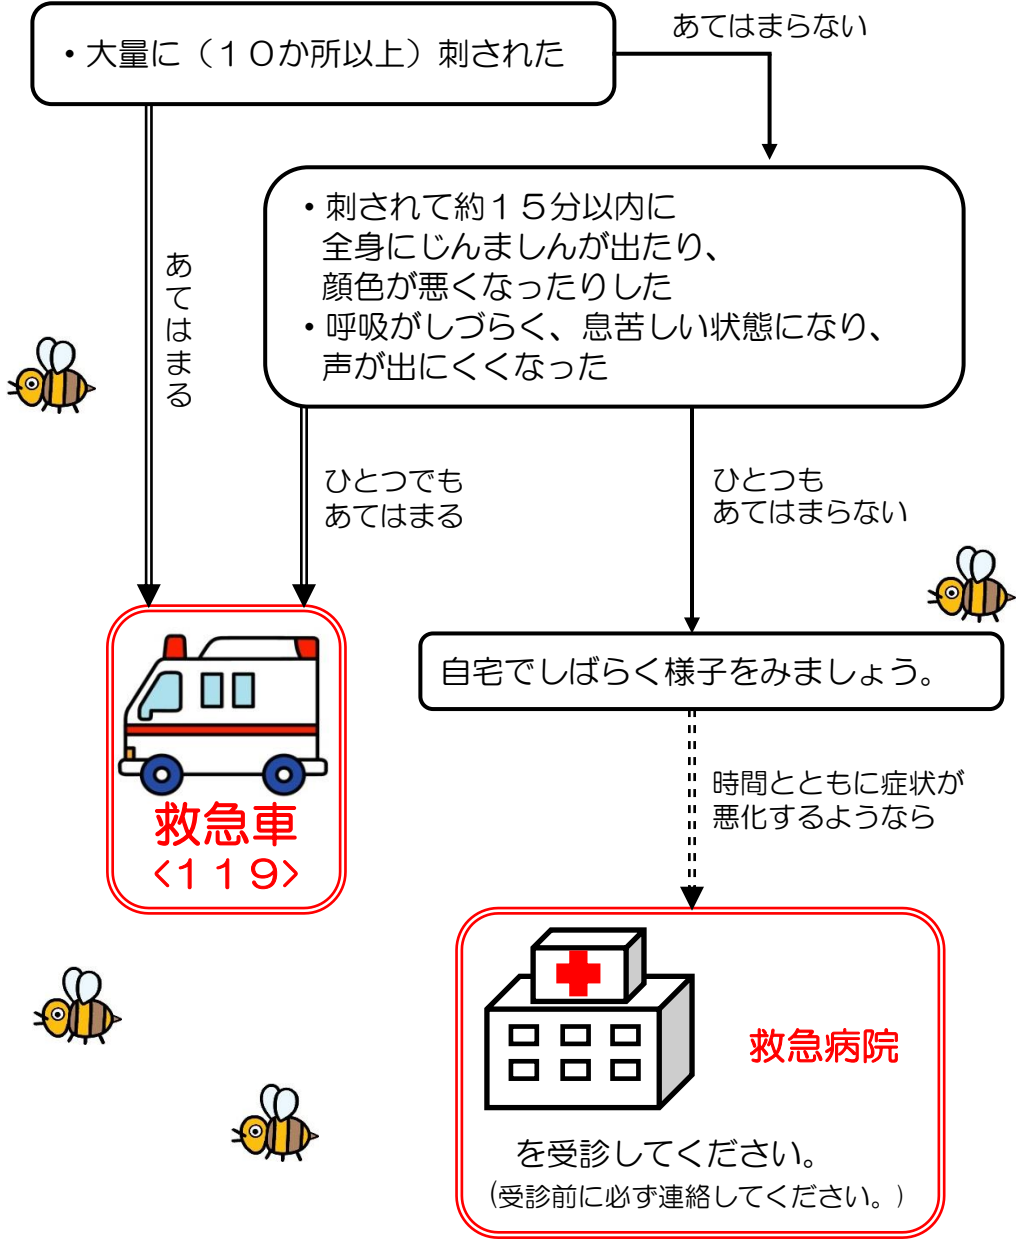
・大量に（１０か所以上）刺された

あてはまらない

あてはまる

・刺されて約１５分以内に全身にじんましんが出たり、顔色が悪くなったりした
・呼吸がしづらく、息苦しい状態になり、声が出にくくなった

ひとつでもあてはまる

ひとつもあてはまらない

救急車
〈１１９〉

自宅でしばらく様子をみましょう。

時間とともに症状が悪化するようなら

救急病院

を受診してください。
（受診前に必ず連絡してください。）